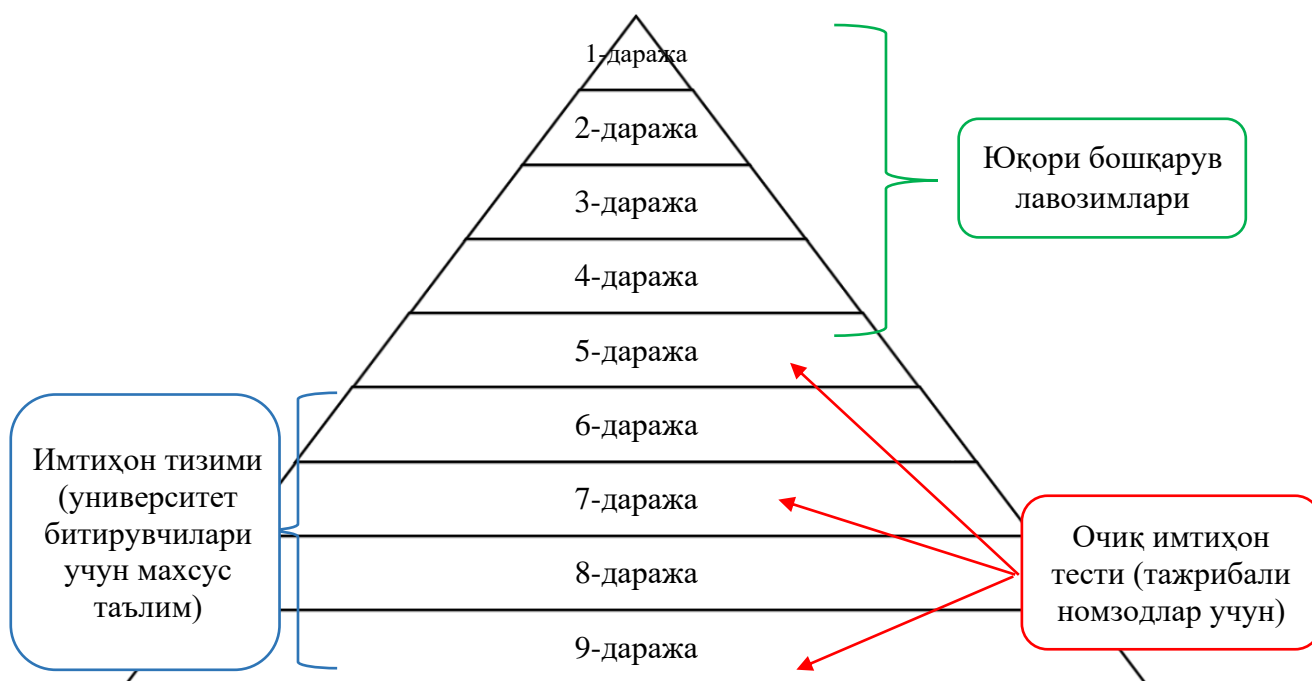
1-даража
2-даража
3-даража
4-даража
5-даража
6-даража
7-даража
8-даража
9-даража

Юқори бошқарув лавозимлари

Имтиҳон тизими (университет битирувчилари учун махсус таълим)

Очиқ имтиҳон тести (тажрибали номзодлар учун)